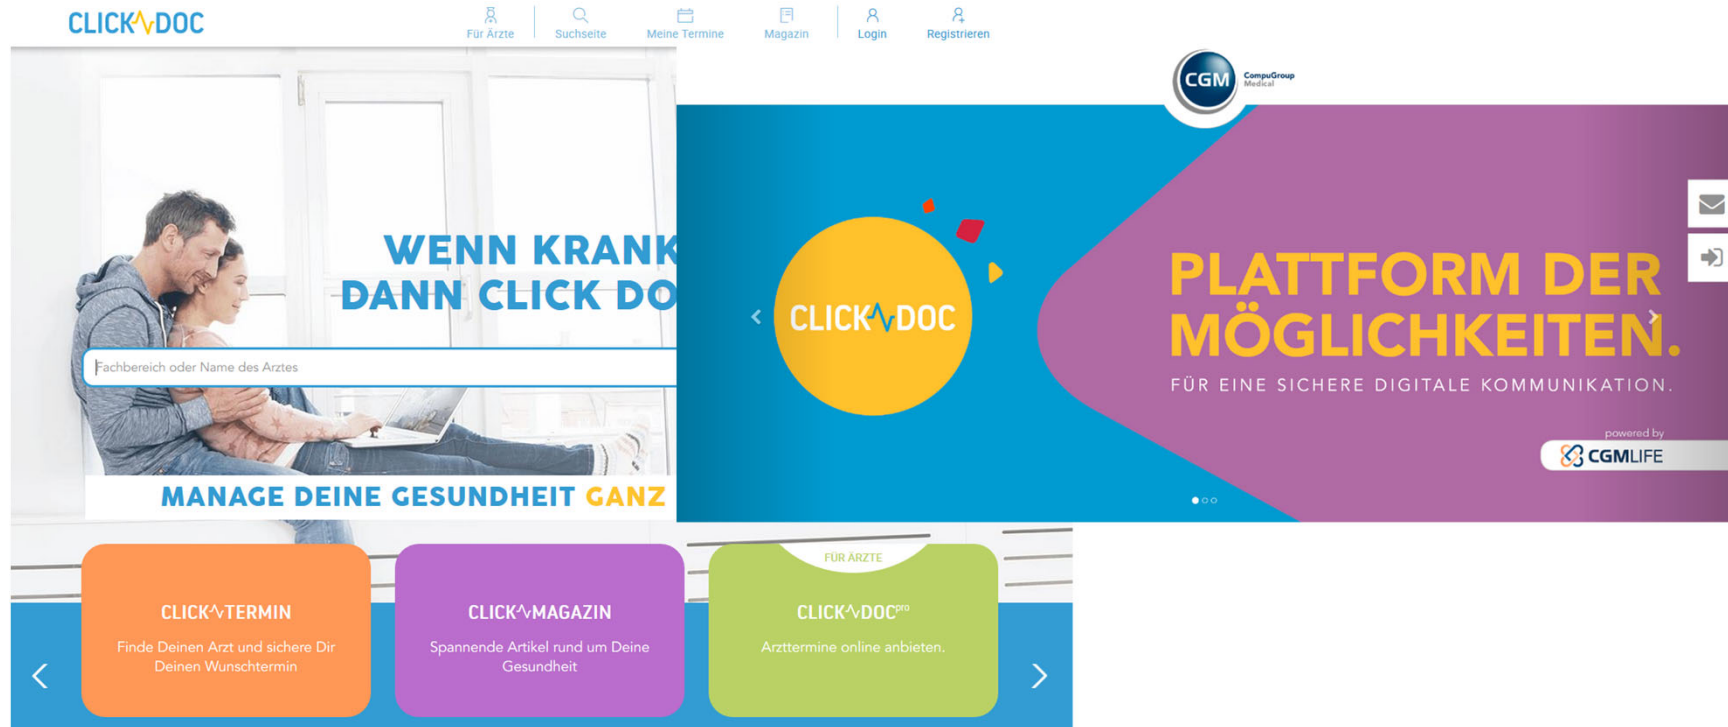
CLICKDOC

Für Ärzte Suchseite Meine Termine Magazin Login Registrieren

WENN KRANK DANN CLICK DO

Fachbereich oder Name des Arztes

MANAGE DEINE GESUNDHEIT GANZ

CLICKTERMIN
Finde Deinen Arzt und sichere Dir Deinen Wunschtermin

CLICKMAGAZIN
Spannende Artikel rund um Deine Gesundheit

FÜR ÄRZTE
CLICKDOC$^{pro}$
Arzttermine online anbieten.

CGM CompuGroup Medical

CLICKDOC

PLATTFORM DER MÖGLICHKEITEN.
FÜR EINE SICHERE DIGITALE KOMMUNIKATION.

powered by
CGMLIFE